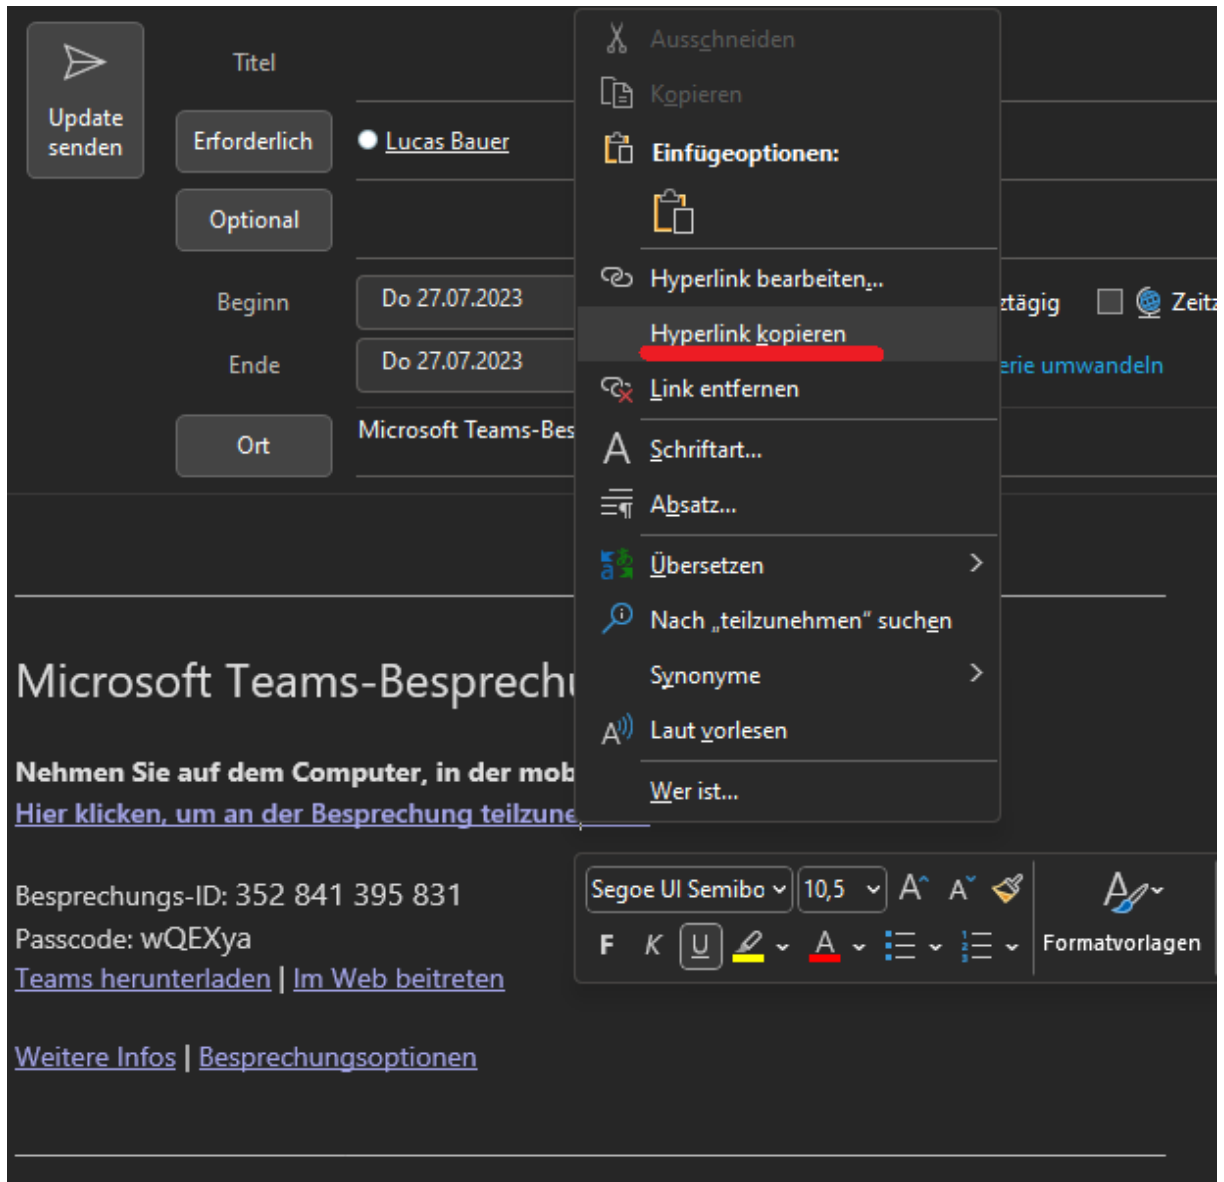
Update senden

Titel

Erforderlich

Lucas Bauer

Optional

Beginn

Do 27.07.2023

Ende

Do 27.07.2023

Ort

Microsoft Teams-Bes

Ausschneiden

Kopieren

Einfügeoptionen:

Hyperlink bearbeiten...

Hyperlink kopieren

Link entfernen

Schriftart...

Absatz...

Übersetzen

Nach „teilzunehmen" suchen

Synonyme

Laut vorlesen

Wer ist...

ztägig

Zeit

erie umwandeln

Microsoft Teams-Besprechu

**Nehmen Sie auf dem Computer, in der mob**

Hier klicken, um an der Besprechung teilzune

Besprechungs-ID: 352 841 395 831

Passcode: wQEXya

Teams herunterladen | Im Web beitreten

Weitere Infos | Besprechungsoptionen

Segoe UI Semibo

10,5

F K U

Formatvorlagen